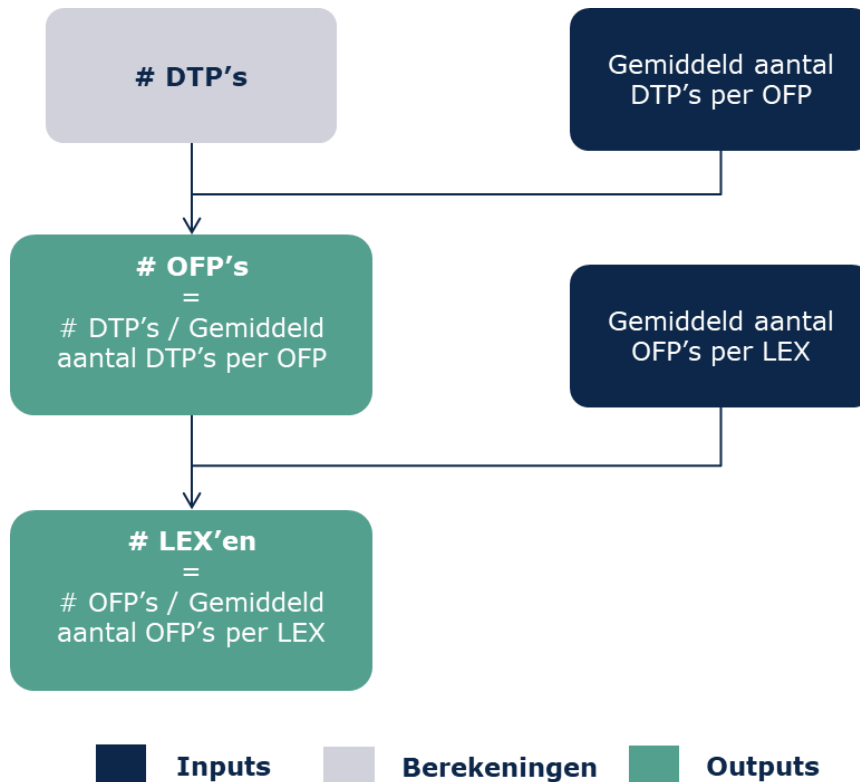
# DTP’s

Gemiddeld aantal DTP’s per OFP

# OFP’s
=
# DTP’s / Gemiddeld aantal DTP’s per OFP

Gemiddeld aantal OFP’s per LEX

# LEX’en
=
# OFP’s / Gemiddeld aantal OFP’s per LEX

Inputs Berekeningen Outputs